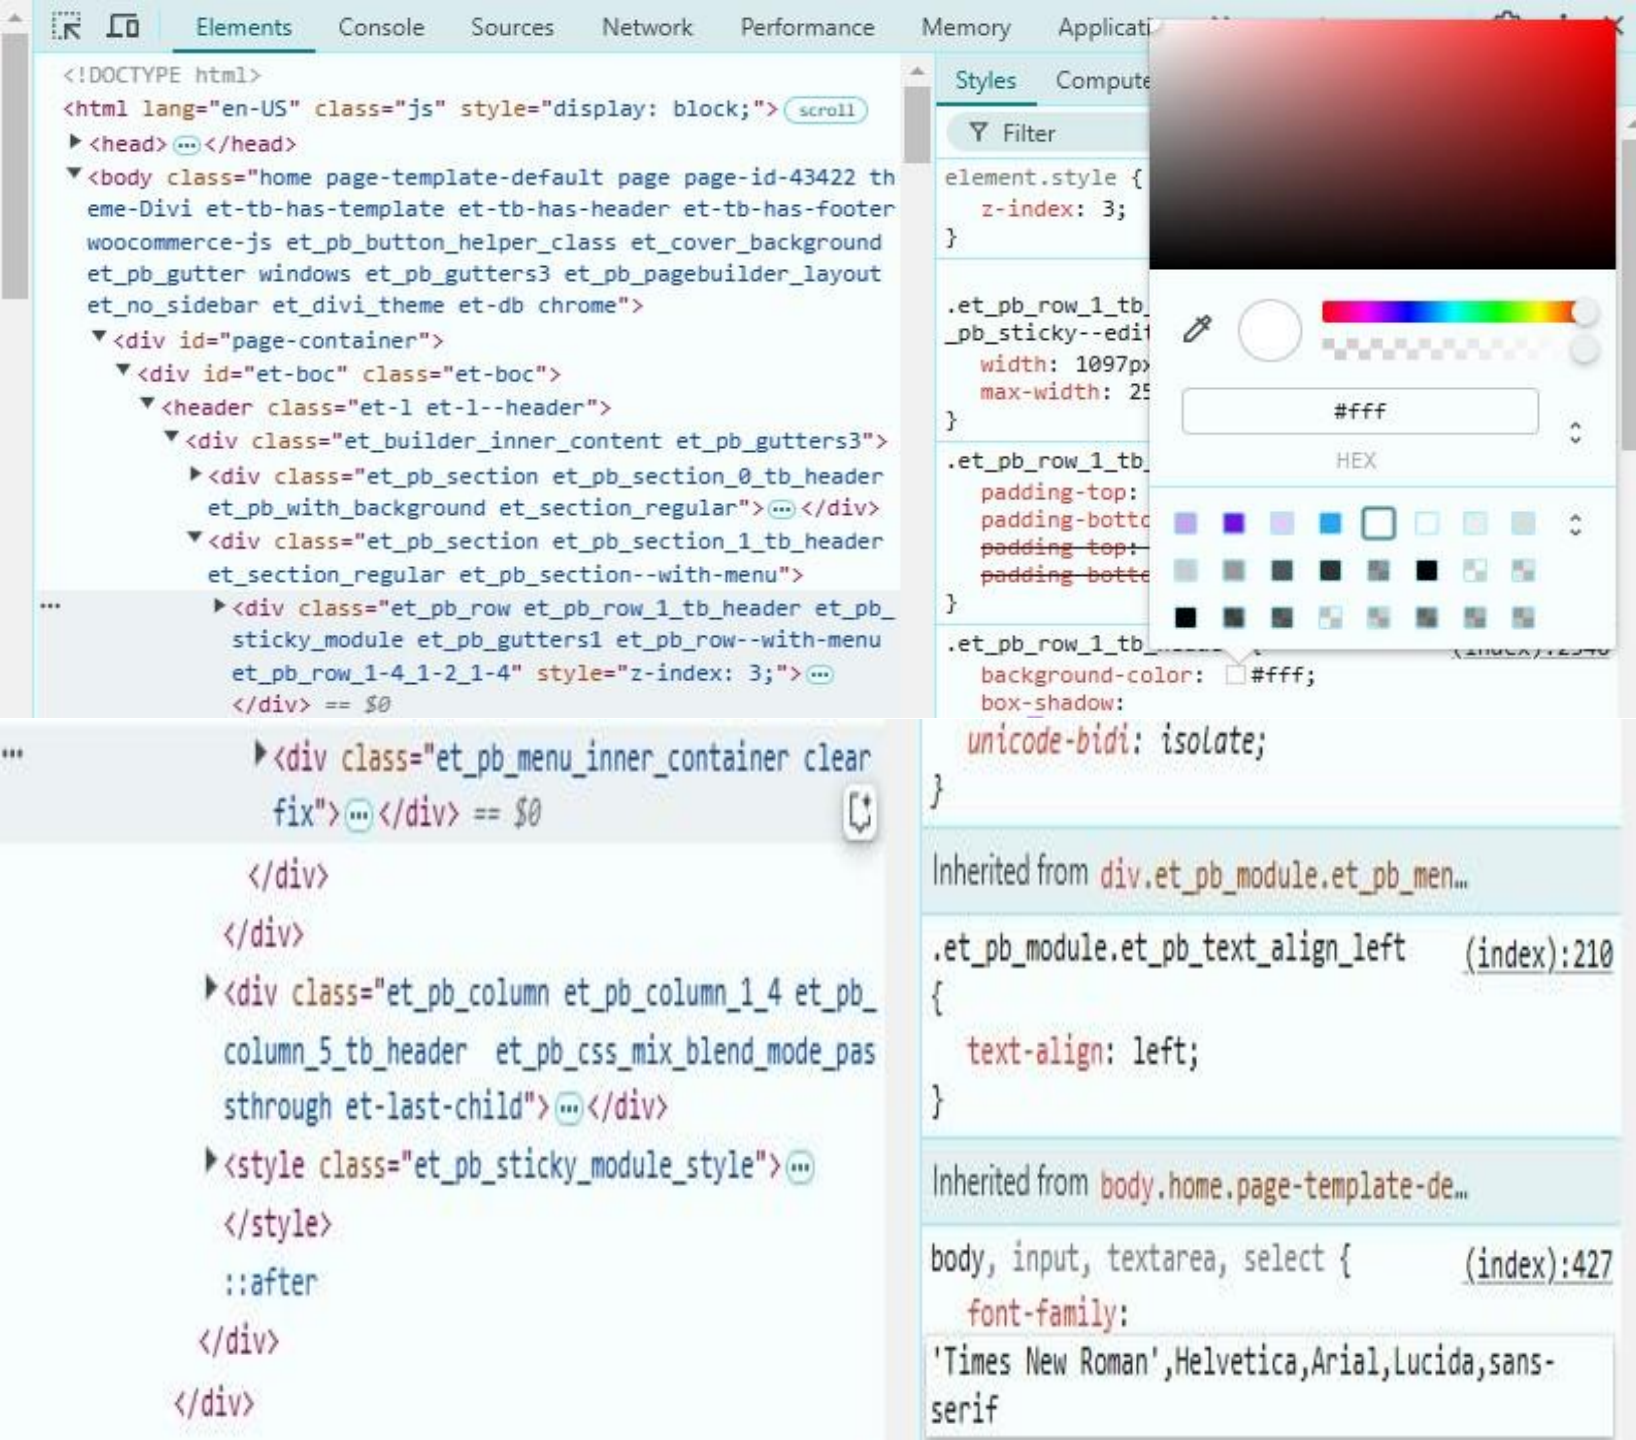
Elements Console Sources Network Performance Memory Applicati

<!DOCTYPE html>
<html lang="en-US" class="js" style="display: block;"> scroll
▶<head> ⋯ </head>
▼<body class="home page-template-default page page-id-43422 theme-Divi et-tb-has-template et-tb-has-header et-tb-has-footer woocommerce-js et_pb_button_helper_class et_cover_background et_pb_gutter windows et_pb_gutters3 et_pb_pagebuilder_layout et_no_sidebar et_divi_theme et-db chrome">
▼<div id="page-container">
▼<div id="et-boc" class="et-boc">
▼<header class="et-l et-l--header">
▼<div class="et_builder_inner_content et_pb_gutters3">
▶<div class="et_pb_section et_pb_section_0_tb_header et_pb_with_background et_section_regular"> ⋯ </div>
▼<div class="et_pb_section et_pb_section_1_tb_header et_section_regular et_pb_section--with-menu">
⋯ ▶<div class="et_pb_row et_pb_row_1_tb_header et_pb_sticky_module et_pb_gutters1 et_pb_row--with-menu et_pb_row_1-4_1-2_1-4" style="z-index: 3;"> ⋯
</div> == $0

Styles Compute
Filter
element.style {
z-index: 3;
}
.et_pb_row_1_tb_
_pb_sticky--edi
width: 1097px
max-width: 25
}
.et_pb_row_1_tb_
padding-top:
padding-botto
padding-top:
padding-botto
}
.et_pb_row_1_tb_
background-color: #fff;
box-shadow:

#fff
HEX

⋯ ▶<div class="et_pb_menu_inner_container clearfix"> ⋯ </div> == $0
</div>
</div>
▶<div class="et_pb_column et_pb_column_1_4 et_pb_column_5_tb_header et_pb_css_mix_blend_mode_passthrough et-last-child"> ⋯ </div>
▶<style class="et_pb_sticky_module_style"> ⋯ </style>
::after
</div>
</div>

unicode-bidi: isolate;
}
Inherited from div.et_pb_module.et_pb_men…
.et_pb_module.et_pb_text_align_left (index):210
{
text-align: left;
}
Inherited from body.home.page-template-de…
body, input, textarea, select { (index):427
font-family:
'Times New Roman',Helvetica,Arial,Lucida,sans-serif